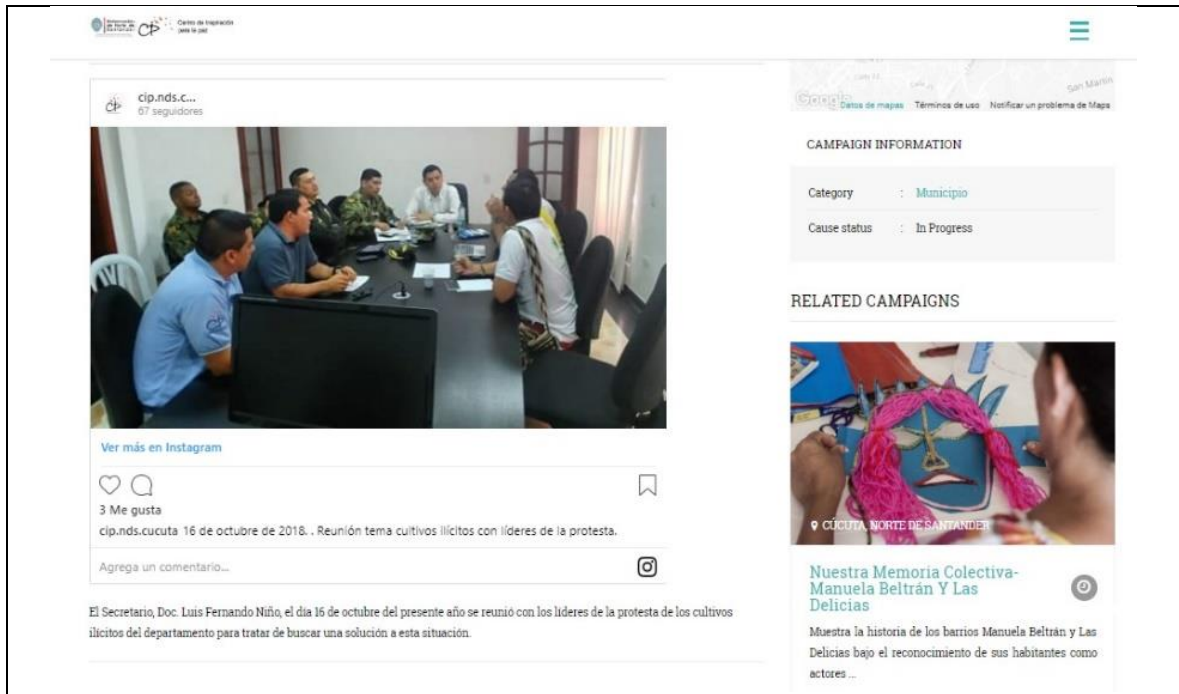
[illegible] CP Centro de Inspiración para la paz

cip.nds.c...
67 seguidores

Ver más en Instagram

3 Me gusta
cip.nds.cucuta 16 de octubre de 2018. . Reunión tema cultivos ilícitos con líderes de la protesta.

Agrega un comentario...

El Secretario, Doc. Luis Fernando Niño, el dia 16 de octubre del presente año se reunió con los lideres de la protesta de los cultivos ilícitos del departamento para tratar de buscar una solución a esta situación.

Google Datos de mapas Términos de uso Notificar un problema de Maps

CAMPAIGN INFORMATION

| | |
|---|---|
| Category | : Municipio |
| Cause status | : In Progress |

RELATED CAMPAIGNS

CÚCUTA, NORTE DE SANTANDER

Nuestra Memoria Colectiva- Manuela Beltrán Y Las Delicias

Muestra la historia de los barrios Manuela Beltrán y Las Delicias bajo el reconocimiento de sus habitantes como actores ...